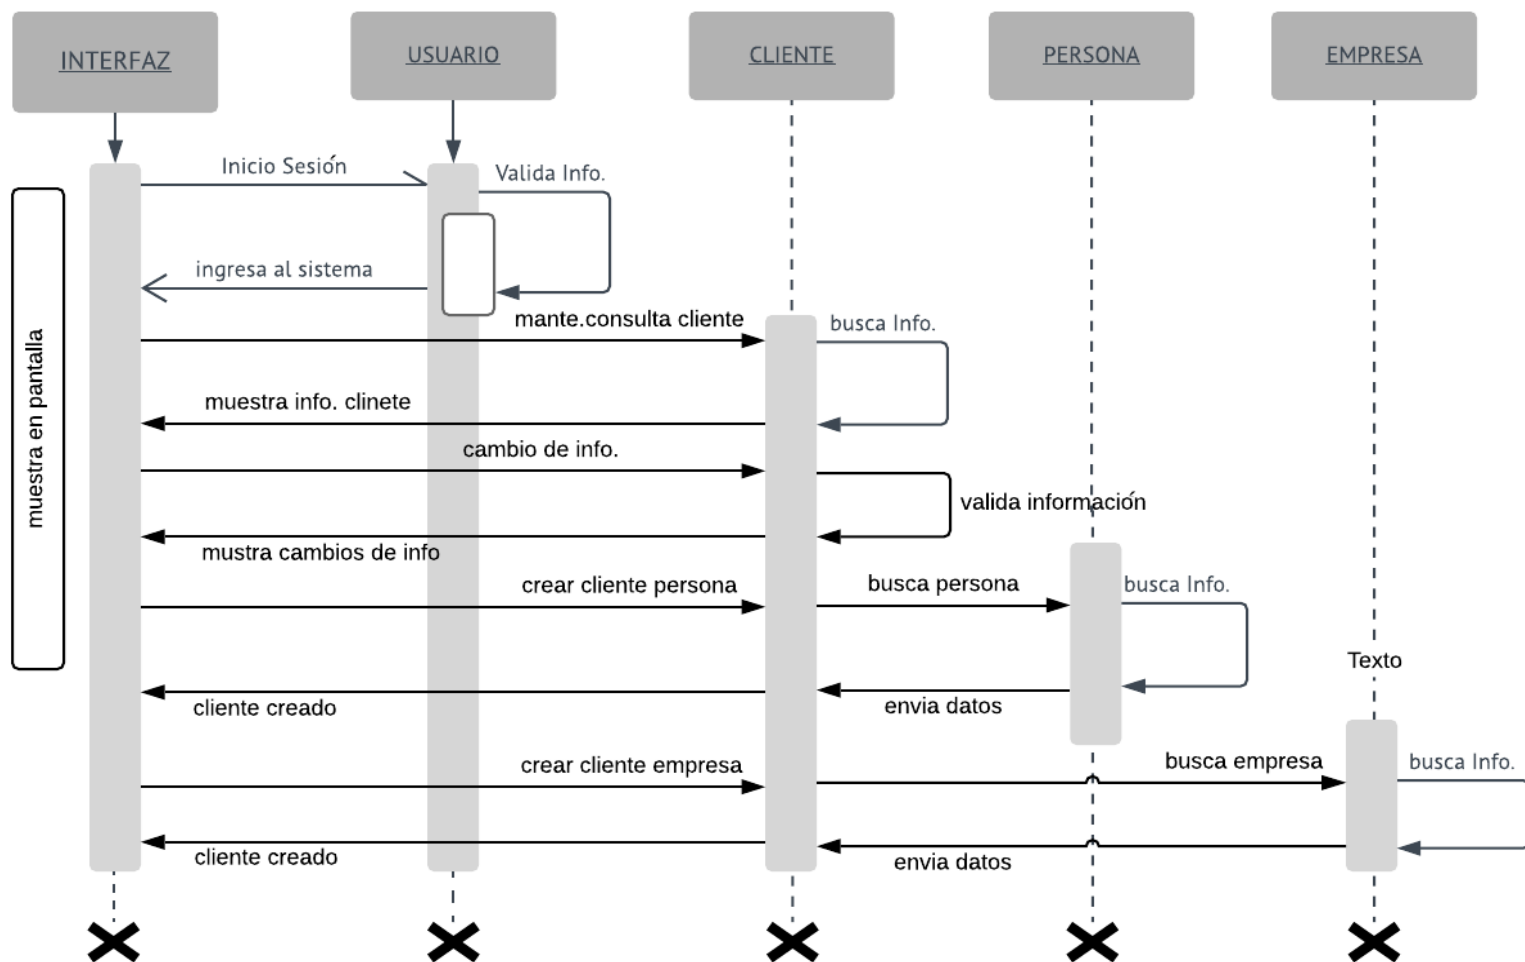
INTERFAZ
USUARIO
CLIENTE
PERSONA
EMPRESA

Inicio Sesión
Valida Info.
muestra en pantalla
ingresa al sistema
mante.consulta cliente
busca Info.
muestra info. clinete
cambio de info.
valida información
mustra cambios de info
crear cliente persona
busca persona
busca Info.
Texto
cliente creado
envia datos
crear cliente empresa
busca empresa
busca Info.
cliente creado
envia datos